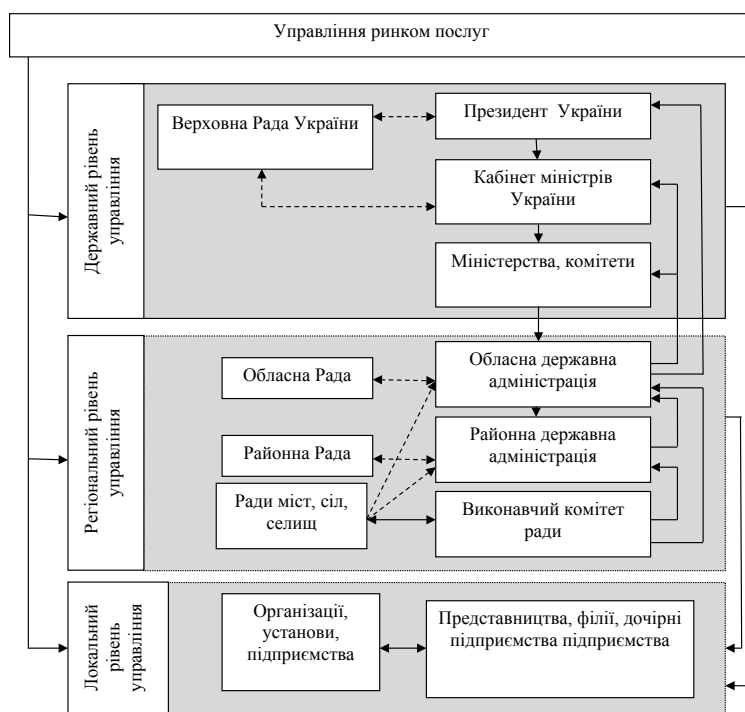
Управління ринком послуг

Державний рівень управління

Верховна Рада України

Президент України

Кабінет міністрів України

Міністерства, комітети

Регіональний рівень управління

Обласна Рада

Обласна державна адміністрація

Районна Рада

Районна державна адміністрація

Ради міст, сіл, селищ

Виконавчий комітет ради

Локальний рівень управління

Організації, установи, підприємства

Представництва, філії, дочірні підприємства підприємства